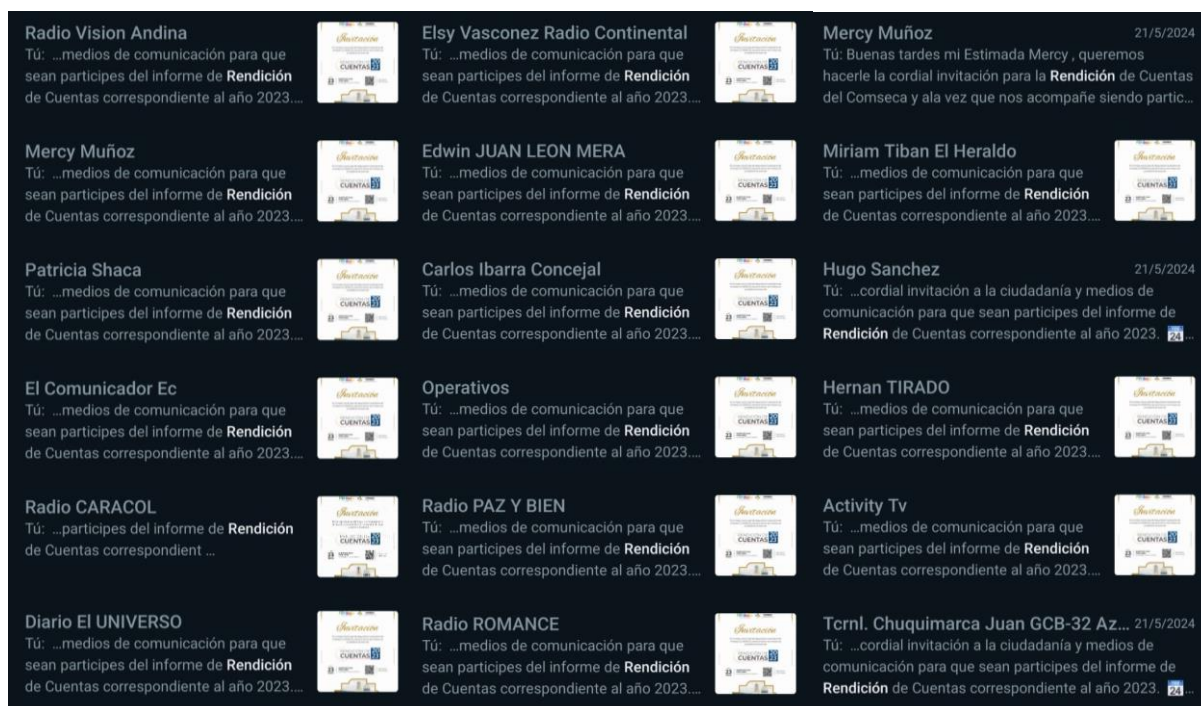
Radio Vision Andina
Tú: ...medios de comunicación para que sean participes del informe de Rendición de Cuentas correspondiente al año 2023....

Invitación
CUENTAS

Mercy Muñoz
Tú: ...medios de comunicación para que sean participes del informe de Rendición de Cuentas correspondiente al año 2023....

Invitación
CUENTAS

Patricia Shaca
Tú: ...medios de comunicación para que sean participes del informe de Rendición de Cuentas correspondiente al año 2023....

Invitación
CUENTAS

El Comunicador Ec
Tú: ...medios de comunicación para que sean participes del informe de Rendición de Cuentas correspondiente al año 2023....

Invitación
CUENTAS

Radio CARACOL
Tú: ...participes del informe de Rendición de Cuentas correspondient ...

Diario El UNIVERSO
Tú: ...medios de comunicación para que sean participes del informe de Rendición de Cuentas correspondiente al año 2023....

Invitación
CUENTAS

Elsy Vasconez Radio Continental
Tú: ...medios de comunicación para que sean participes del informe de Rendición de Cuentas correspondiente al año 2023....

Invitación
CUENTAS

Edwin JUAN LEON MERA
Tú: ...medios de comunicación para que sean participes del informe de Rendición de Cuentas correspondiente al año 2023....

Invitación
CUENTAS

Carlos Ibarra Concejal
Tú: ...medios de comunicación para que sean participes del informe de Rendición de Cuentas correspondiente al año 2023....

Invitación
CUENTAS

Operativos
Tú: ...medios de comunicación para que sean participes del informe de Rendición de Cuentas correspondiente al año 2023....

Invitación
CUENTAS

Radio PAZ Y BIEN
Tú: ...medios de comunicación para que sean participes del informe de Rendición de Cuentas correspondiente al año 2023....

Invitación
CUENTAS

Radio ROMANCE
Tú: ...medios de comunicación para que sean participes del informe de Rendición de Cuentas correspondiente al año 2023....

Invitación
CUENTAS

Mercy Muñoz 21/5/2024
Tú: Buenas tardes mi Estimada Mercy , queremos hacerle la cordial invitación para la Rendición de Cuentas del Comseca y ala vez que nos acompañe siendo partic...

Miriam Tiban El Heraldo
Tú: ...medios de comunicación para que sean participes del informe de Rendición de Cuentas correspondiente al año 2023....

Invitación
CUENTAS

Hugo Sanchez 21/5/2024
Tú: ...cordial invitación a la ciudadanía y medios de comunicación para que sean participes del informe de Rendición de Cuentas correspondiente al año 2023. 24...

Hernan TIRADO
Tú: ...medios de comunicación para que sean participes del informe de Rendición de Cuentas correspondiente al año 2023....

Invitación
CUENTAS

Activity Tv
Tú: ...medios de comunicación para que sean participes del informe de Rendición de Cuentas correspondiente al año 2023....

Invitación
CUENTAS

Tcrnl. Chuquimarca Juan GCB-32 Az... 21/5/2024
Tú: ...cordial invitación a la ciudadanía y medios de comunicación para que sean participes del informe de Rendición de Cuentas correspondiente al año 2023. 24...